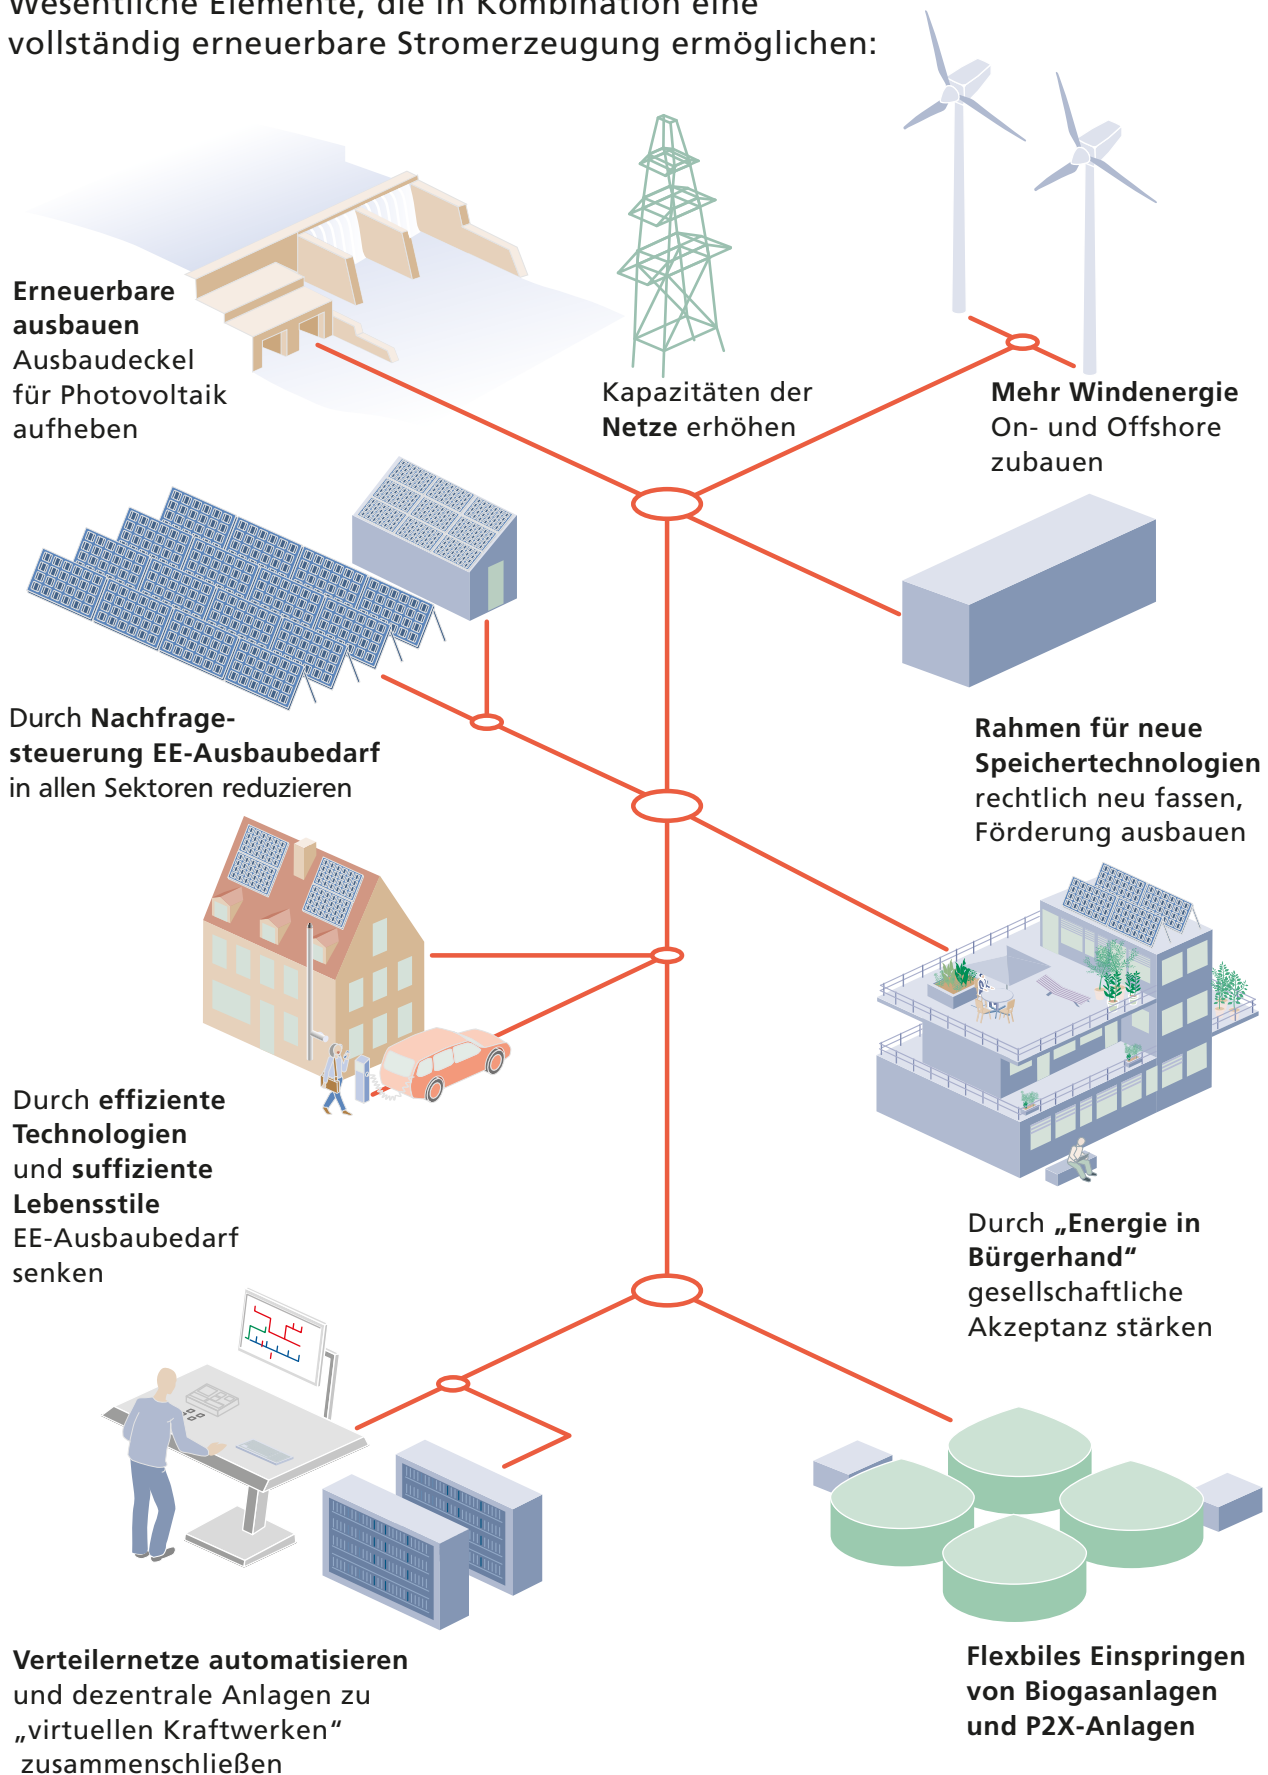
Wesentliche Elemente, die in Kombination eine vollständig erneuerbare Stromerzeugung ermöglichen:

**Erneuerbare ausbauen**
Ausbaudeckel für Photovoltaik aufheben

Kapazitäten der **Netze** erhöhen

**Mehr Windenergie**
On- und Offshore zubauen

Durch **Nachfragesteuerung EE-Ausbaubedarf** in allen Sektoren reduzieren

**Rahmen für neue Speichertechnologien** rechtlich neu fassen, Förderung ausbauen

Durch **effiziente Technologien** und **suffiziente Lebensstile** EE-Ausbaubedarf senken

Durch **„Energie in Bürgerhand“** gesellschaftliche Akzeptanz stärken

**Verteilernetze automatisieren** und dezentrale Anlagen zu „virtuellen Kraftwerken“ zusammenschließen

**Flexbiles Einspringen von Biogasanlagen und P2X-Anlagen**